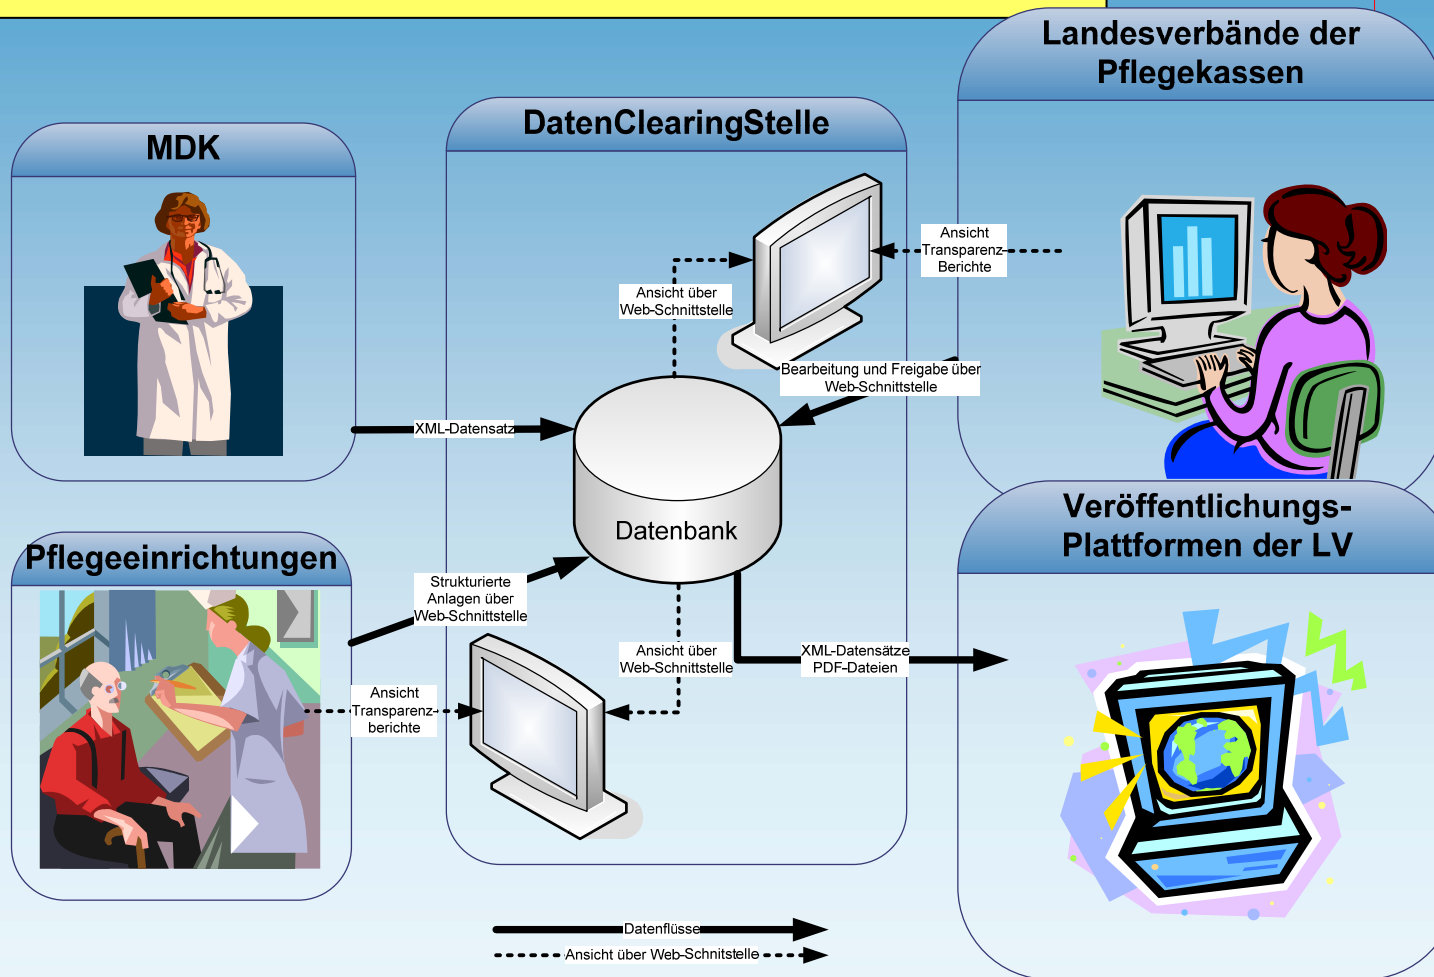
MDK

DatenClearingStelle

Landesverbände der Pflegekassen

Ansicht Transparenz-Berichte

Ansicht über Web-Schnittstelle

Bearbeitung und Freigabe über Web-Schnittstelle

XML-Datensatz

Datenbank

Pflegeeinrichtungen

Strukturierte Anlagen über Web-Schnittstelle

Veröffentlichungs-Plattformen der LV

Ansicht über Web-Schnittstelle

XML-Datensätze PDF-Dateien

Ansicht Transparenz-berichte

Datenflüsse

Ansicht über Web-Schnittstelle